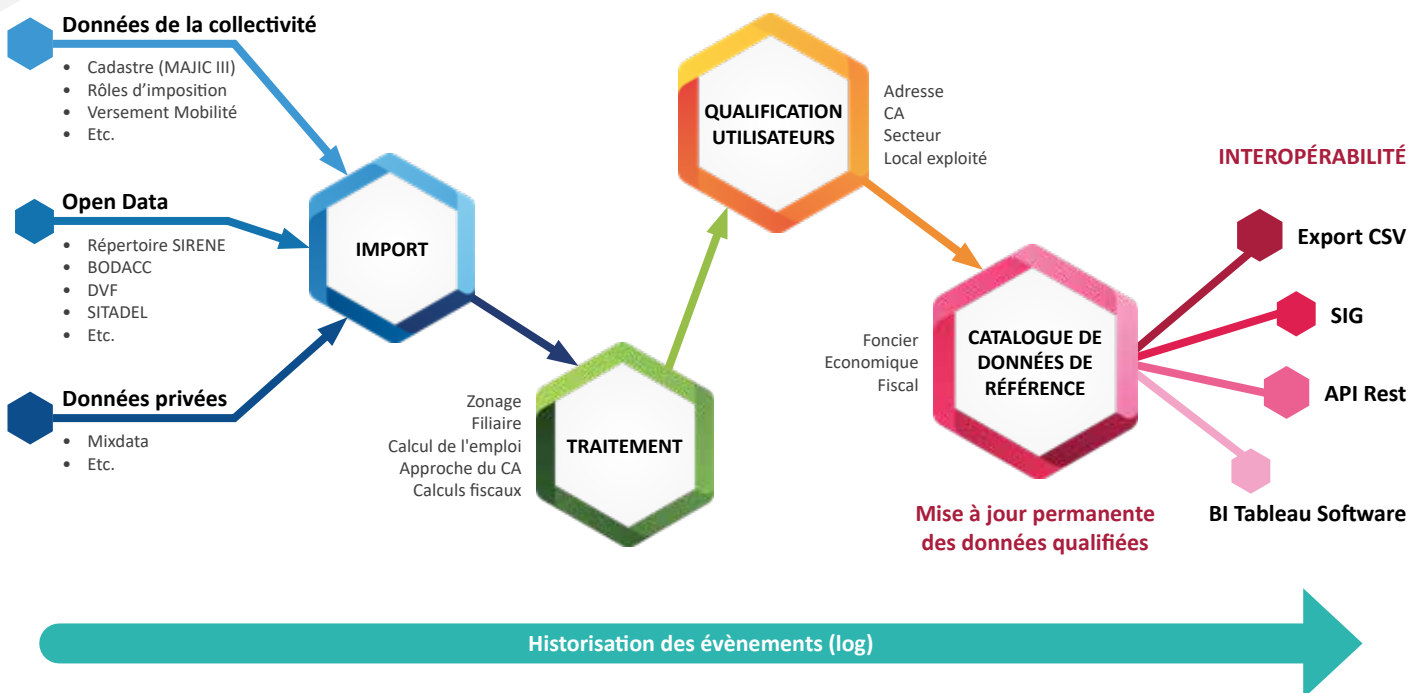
Données de la collectivité
- Cadastre (MAJIC III)
- Rôles d'imposition
- Versement Mobilité
- Etc.

Open Data
- Répertoire SIRENE
- BODACC
- DVF
- SITADEL
- Etc.

Données privées
- Mixdata
- Etc.

IMPORT

Zonage
Filiaire
Calcul de l'emploi
Approche du CA
Calculs fiscaux

TRAITEMENT

QUALIFICATION UTILISATEURS

Adresse
CA
Secteur
Local exploité

Foncier
Economique
Fiscal

CATALOGUE DE DONNÉES DE RÉFÉRENCE

Mise à jour permanente des données qualifiées

INTEROPÉRABILITÉ

Export CSV
SIG
API Rest
BI Tableau Software

Historisation des évènements (log)